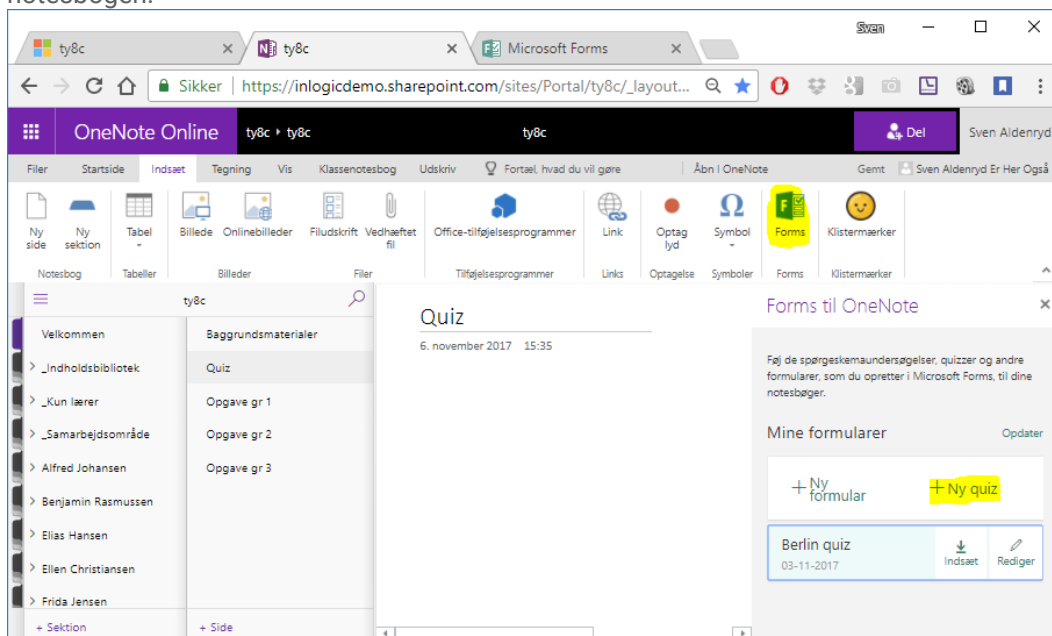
notesbogen.

Sven

ty8c
ty8c
Microsoft Forms

Sikker | https://inlogicdemo.sharepoint.com/sites/Portal/ty8c/_layout...

OneNote Online
ty8c ▸ ty8c
ty8c
Del
Sven Aldenryd

Filer
Startside
Indsæt
Tegning
Vis
Klassenotesbog
Udskriv
Fortæl, hvad du vil gøre
Åbn I OneNote
Gemt
Sven Aldenryd Er Her Også

Ny side
Ny sektion
Notesbog
Tabel
Tabeller
Billede
Onlinebilleder
Billeder
Filudskrift
Vedhæftet fil
Filer
Office-tilføjelsesprogrammer
Tilføjelsesprogrammer
Link
Links
Optag lyd
Optagelse
Symbol
Symboler
Forms
Forms
Klistermærker
Klistermærker

ty8c
Velkommen
_Indholdsbibliotek
_Kun lærer
_Samarbejdsområde
Alfred Johansen
Benjamin Rasmussen
Elias Hansen
Ellen Christiansen
Frida Jensen
+ Sektion

Baggrundsmaterialer
Quiz
Opgave gr 1
Opgave gr 2
Opgave gr 3
+ Side

Quiz
6. november 2017 15:35

Forms til OneNote
Føj de spørgeskemaundersøgelser, quizzer og andre formularer, som du opretter i Microsoft Forms, til dine notesbøger.

Mine formularer
Opdater

+ Ny formular
+ Ny quiz

Berlin quiz
03-11-2017
Indsæt
Rediger